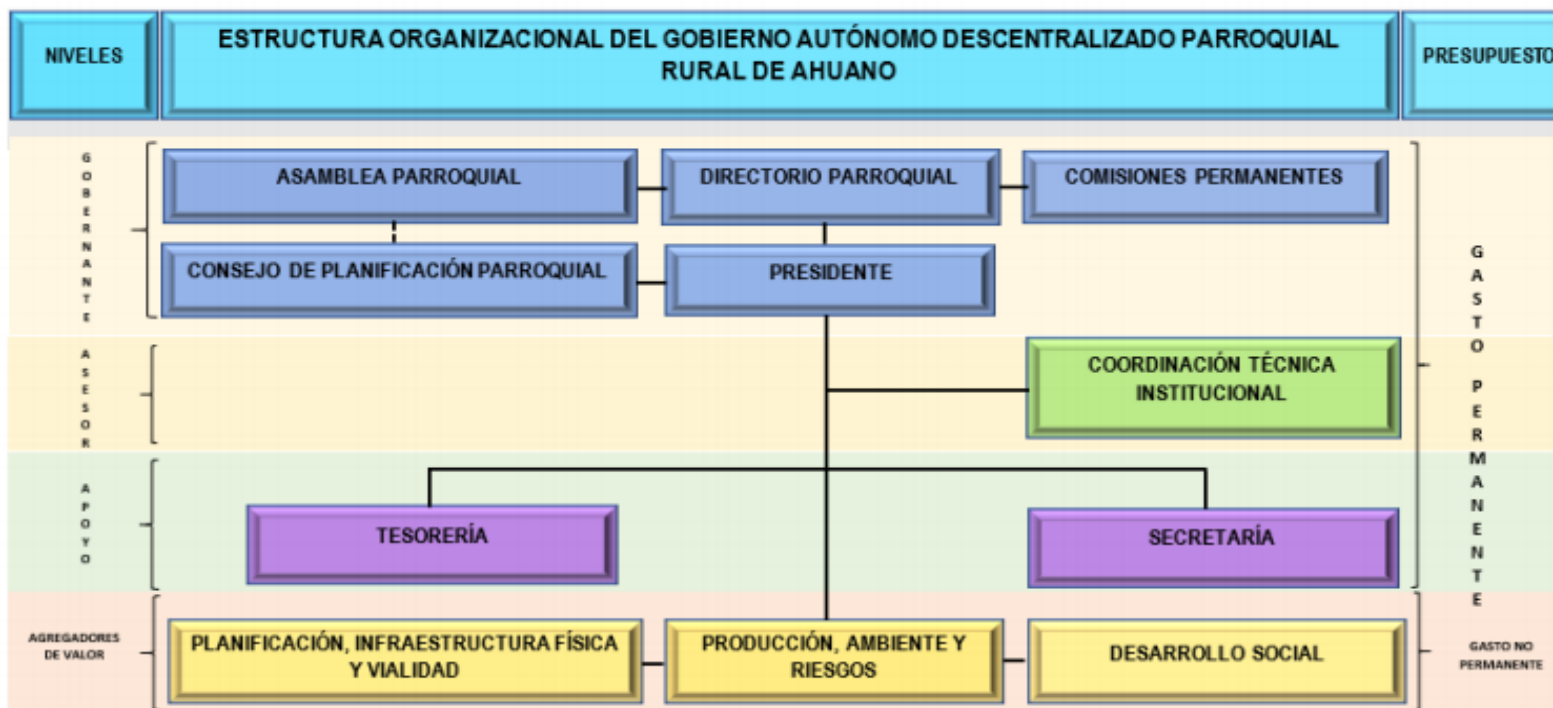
NIVELES

ESTRUCTURA ORGANIZACIONAL DEL GOBIERNO AUTÓNOMO DESCENTRALIZADO PARROQUIAL RURAL DE AHUANO

PRESUPUESTO

GOBERNANTE

ASAMBLEA PARROQUIAL

DIRECTORIO PARROQUIAL

COMISIONES PERMANENTES

CONSEJO DE PLANIFICACIÓN PARROQUIAL

PRESIDENTE

ASESOR

COORDINACIÓN TÉCNICA INSTITUCIONAL

APOYO

TESORERÍA

SECRETARÍA

GASTO PERMANENTE

AGREGADORES DE VALOR

PLANIFICACIÓN, INFRAESTRUCTURA FÍSICA Y VIALIDAD

PRODUCCIÓN, AMBIENTE Y RIESGOS

DESARROLLO SOCIAL

GASTO NO PERMANENTE